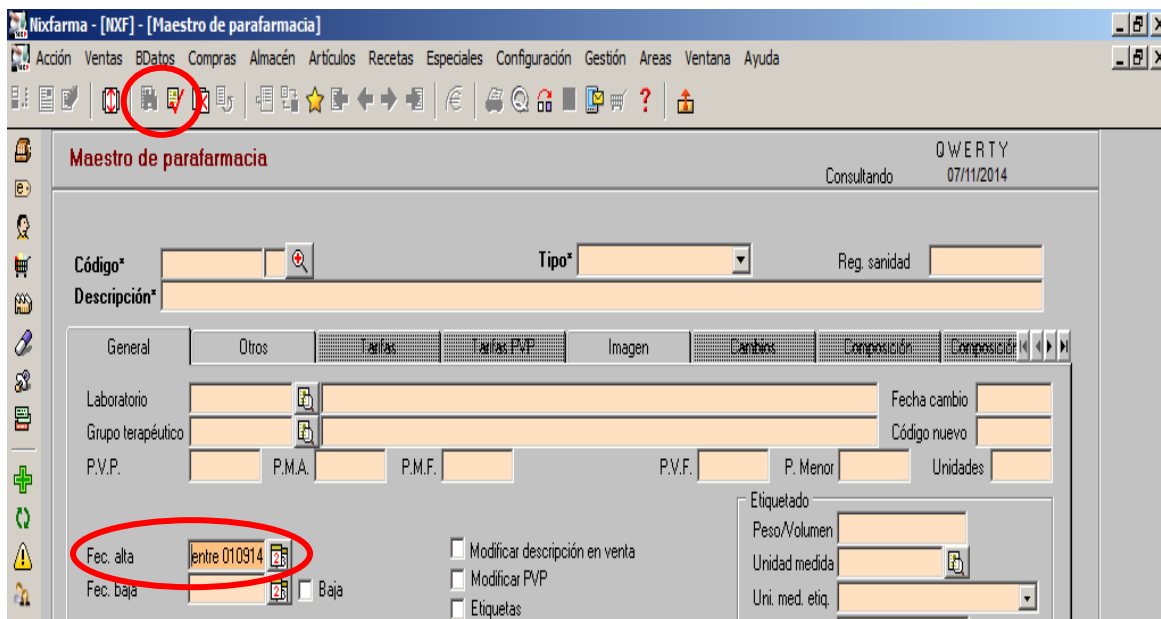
Nixfarma - [NXF] - [Maestro de parafarmacia]

Acción Ventas BDatos Compras Almacén Artículos Recetas Especiales Configuración Gestión Areas Ventana Ayuda

Maestro de parafarmacia

QWERTY
Consultando 07/11/2014

Código*
Tipo*
Reg. sanidad
Descripción*

General | Otros | Tarifas | Tarifas PVP | Imagen | Cambios | Composición | Composición

Laboratorio
Fecha cambio
Grupo terapéutico
Código nuevo
P.V.P.
P.M.A.
P.M.F.
P.V.F.
P. Menor
Unidades

Etiquetado
Peso/Volumen
Unidad medida
Uni. med. etiq.

Fec. alta entre 010914
Fec. baja
Baja

Modificar descripción en venta
Modificar PVP
Etiquetas